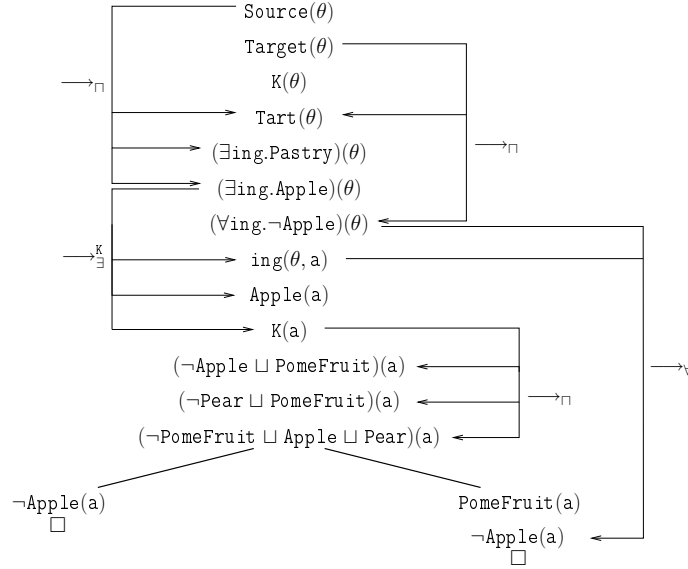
$\longrightarrow_{\sqcap}$

$\mathtt{Source}(\theta)$

$\mathtt{Target}(\theta)$

$\mathtt{K}(\theta)$

$\mathtt{Tart}(\theta)$

$(\exists\mathtt{ing.Pastry})(\theta)$

$(\exists\mathtt{ing.Apple})(\theta)$

$(\forall\mathtt{ing.}\neg\mathtt{Apple})(\theta)$

$\longrightarrow_{\sqcap}$

$\longrightarrow_{\exists}^{\mathtt{K}}$

$\mathtt{ing}(\theta,\mathtt{a})$

$\mathtt{Apple}(\mathtt{a})$

$\mathtt{K}(\mathtt{a})$

$(\neg\mathtt{Apple}\sqcup\mathtt{PomeFruit})(\mathtt{a})$

$(\neg\mathtt{Pear}\sqcup\mathtt{PomeFruit})(\mathtt{a})$

$(\neg\mathtt{PomeFruit}\sqcup\mathtt{Apple}\sqcup\mathtt{Pear})(\mathtt{a})$

$\longrightarrow_{\sqcap}$

$\longrightarrow_{\forall}$

$\neg\mathtt{Apple}(\mathtt{a})$
$\Box$

$\mathtt{PomeFruit}(\mathtt{a})$

$\neg\mathtt{Apple}(\mathtt{a})$
$\Box$